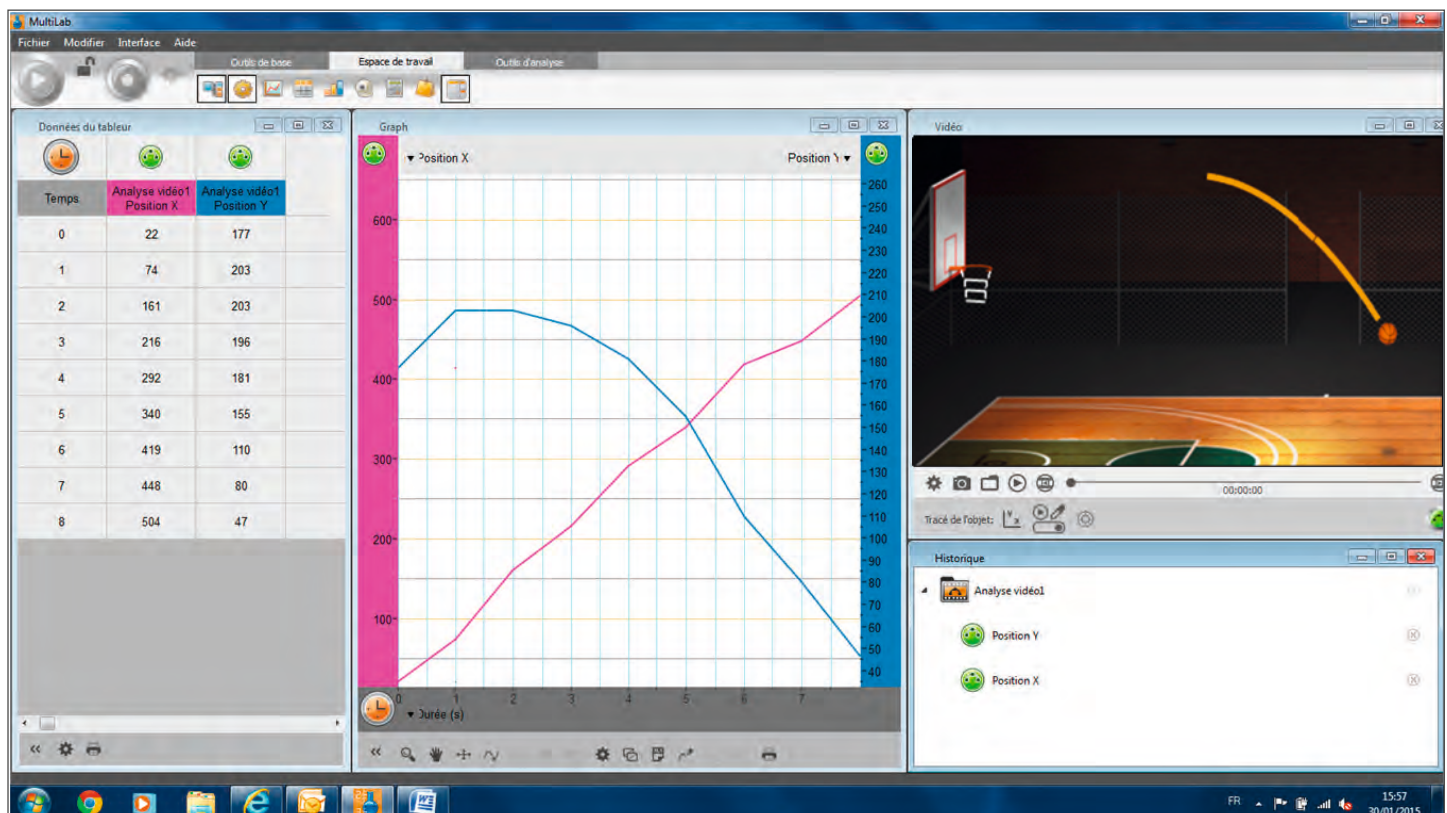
MultiLab

Fichier Modifier Interface Aide

Outils de base Espace de travail Outils d'analyse

Données du tableur

| Temps | Analyse vidéo1 Position X | Analyse vidéo1 Position Y |
|---|---|---|
| 0 | 22 | 177 |
| 1 | 74 | 203 |
| 2 | 161 | 203 |
| 3 | 216 | 196 |
| 4 | 292 | 181 |
| 5 | 340 | 155 |
| 6 | 419 | 110 |
| 7 | 448 | 80 |
| 8 | 504 | 47 |

Graph

Position X

Position Y

600 500 400 300 200 100

260 250 240 230 220 210 200 190 180 170 160 150 140 130 120 110 100 90 80 70 60 50 40

0 1 2 3 4 5 6 7

Durée (s)

Vidéo

00:00:00

Tracé de l'objet:

Historique

Analyse vidéo1

Position Y

Position X

FR

15:57
30/01/2015